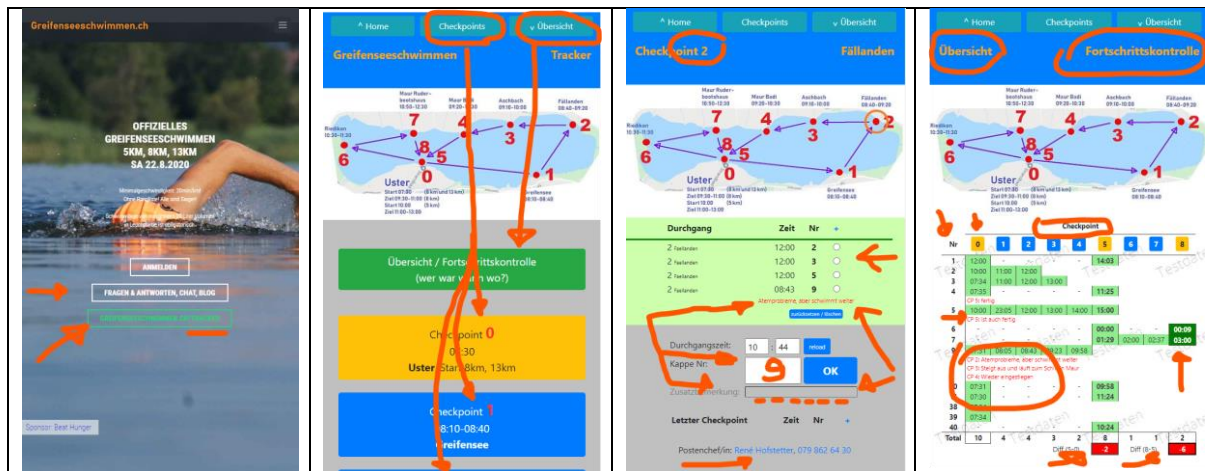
Greifenseeschwimmen.ch

OFFIZIELLES GREIFENSEESCHWIMMEN 5KM, 8KM, 13KM SA 22.8.2020

ANMELDEN

FRAGEN & ANTWORTEN, CHAT, BLOG

Sponsor: Beat Hunger

^ Home Checkpoints ⌄ Übersicht

Greifenseeschwimmen Tracker

Maur Ruderbootshaus 10:55-12:30
Maur Badi 09:20-10:30
Aschbach 09:10-10:00
Fällanden 08:40-09:20
Riedikon 10:30-11:30
Uster Start 07:30 (8km und 13km) Ziel 09:30-11:00 (8 km) Start 10:00 (5km) Ziel 11:00-13:00
Greifensee 08:10-08:40

7 4 3 2 6 8 5 0 1

Übersicht / Fortschrittskontrolle (wer war wann wo?)

Checkpoint 0
07:30
Uster Start 8km, 13km

Checkpoint 1
08:10-08:40
Greifensee

^ Home Checkpoints ⌄ Übersicht

Checkpoint 2 Fällanden

| Durchgang | | Zeit | Nr |
|---|---|---|---|
| 2 | Fällanden | 12:00 | 2 |
| 2 | Fällanden | 12:00 | 3 |
| 2 | Fällanden | 12:00 | 5 |
| 2 | Fällanden | 08:43 | 9 |

Atemprobleme, aber schwimmt weiter

zurücksetzen / löschen

Durchgangszeit: 10 : 44 reload
Kappe Nr: 9 OK
Zusatzbemerkung:

Letzter Checkpoint Zeit Nr +

Postenchef/in: René Hofstetter, 079 862 64 30

^ Home Checkpoints ⌄ Übersicht

Übersicht Fortschrittskontrolle

Checkpoint

| Nr | 0 | 1 | 2 | 3 | 4 | 5 | 6 | 7 | 8 |
|---|---|---|---|---|---|---|---|---|---|
| 1 | 12:00 | | | | | 14:03 | | | |
| 2 | 10:00 | 11:00 | 12:00 | | | | | | |
| 3 | 07:34 | 11:00 | 12:00 | | | | | | |
| 4 | 07:35 | | | | | 11:25 | | | |
| 5 | 10:00 | 23:05 | 12:00 | 13:00 | 14:00 | 15:00 | | | |
| 6 | | | | | | 00:00 | | | 00:09 |
| 7 | | | | | | 01:29 | 02:00 | 02:37 | 03:00 |
| 9 | | 08:05 | 08:43 | 09:23 | 09:58 | | | | |
| 10 | 07:31 | | | | | 09:58 | | | |
| 30 | 07:30 | | | | | 11:24 | | | |
| 38 | | | | | | | | | |
| 39 | 07:34 | | | | | | | | |
| 40 | | | | | | 10:24 | | | |
| Total | 10 | 4 | 4 | 3 | 2 | 8 | 1 | 1 | 2 |

CP 5: fertig
CP 5: ist auch fertig
CP 2: Atemprobleme, aber schwimmt weiter
CP 5: Steigt aus und läuft zum Schiff in Maur
CP 6: Wieder eingestiegen

Diff (5-0) -2
Diff (8-5) -6

Testdaten